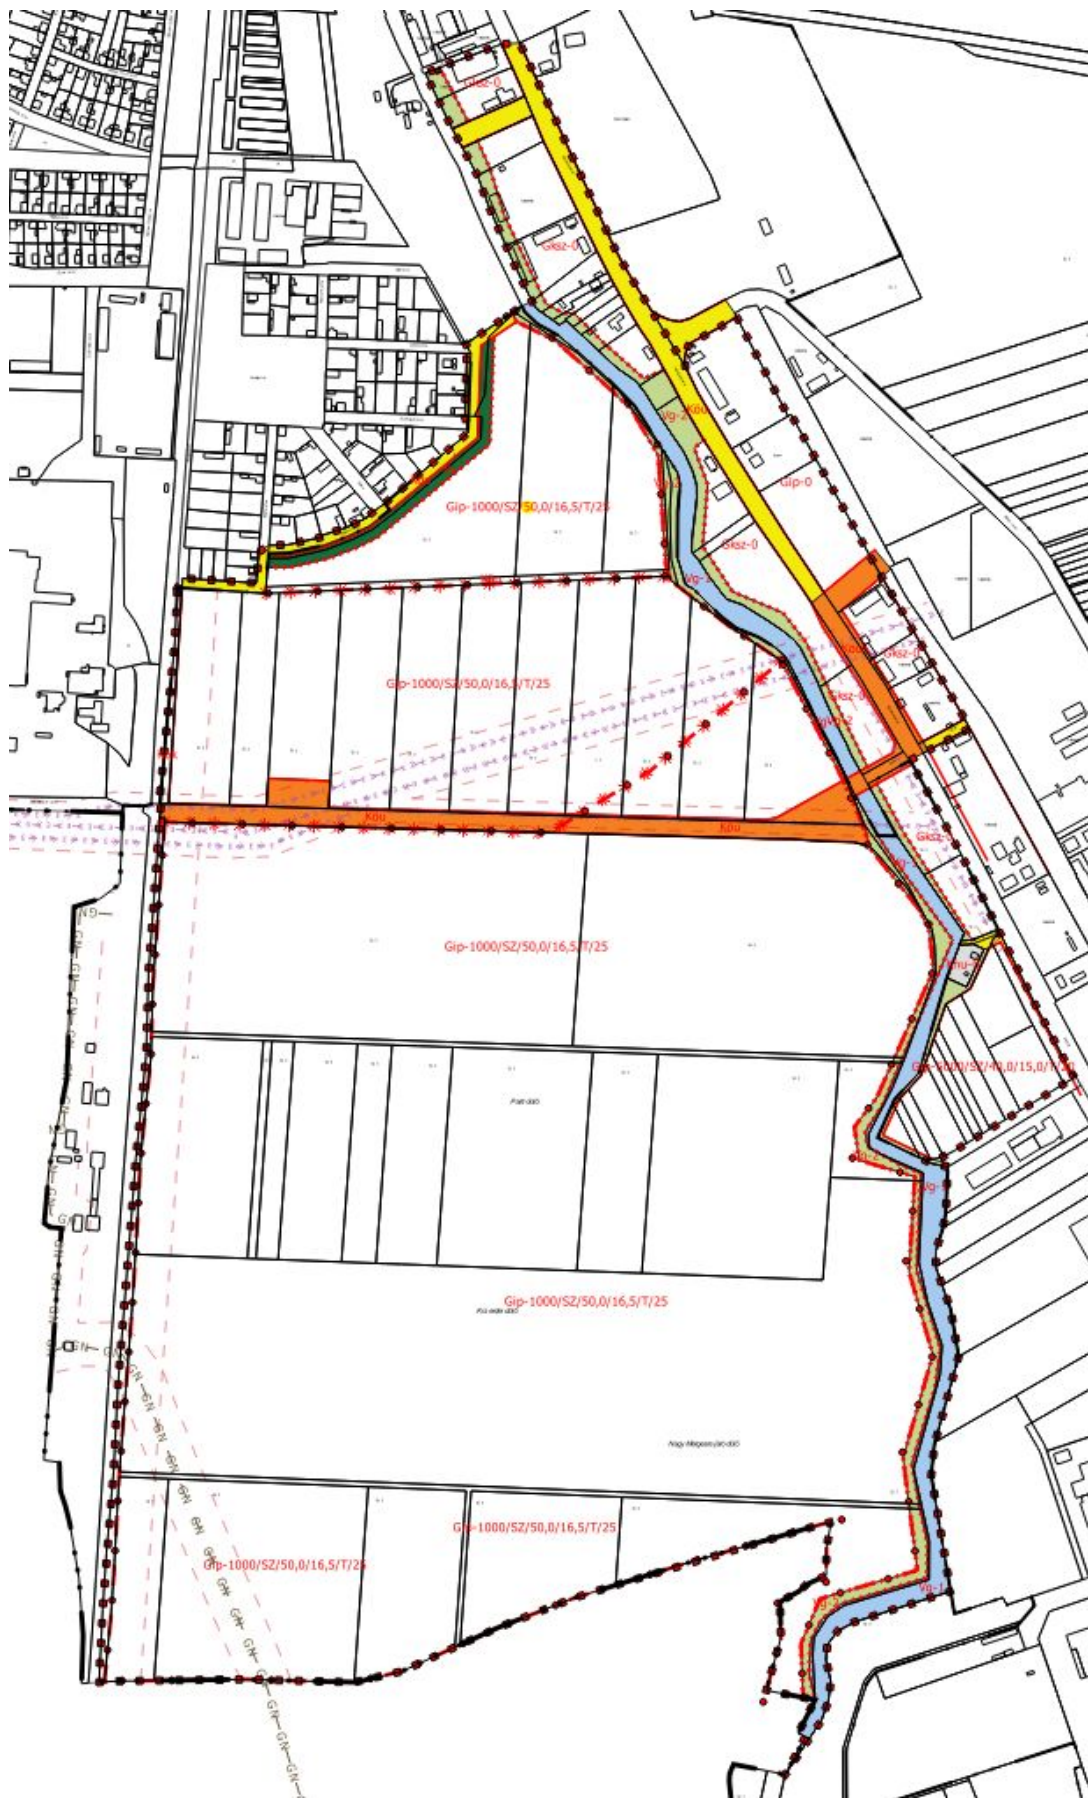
Gksz-0
Gksz-0
Vg-2
Köu
Vg-1
Gip-0
Gip-1000/SZ/50,0/16,5/T/25
Gksz-0
Vg-1
Gip-1000/SZ/50,0/16,5/T/25
Köu
Gksz-0
Gksz-0
Vg-2
Köu
Köu
Gksz-0
Vg-1
Gip-1000/SZ/50,0/16,5/T/25
Kmu
Gip-1000/SZ/40,0/15,0/T/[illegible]
Vg-2
Vg-1
Gip-1000/SZ/50,0/16,5/T/25
Gip-1000/SZ/50,0/16,5/T/25
Gip-1000/SZ/50,0/16,5/T/25
Vg-2
Vg-1
GN